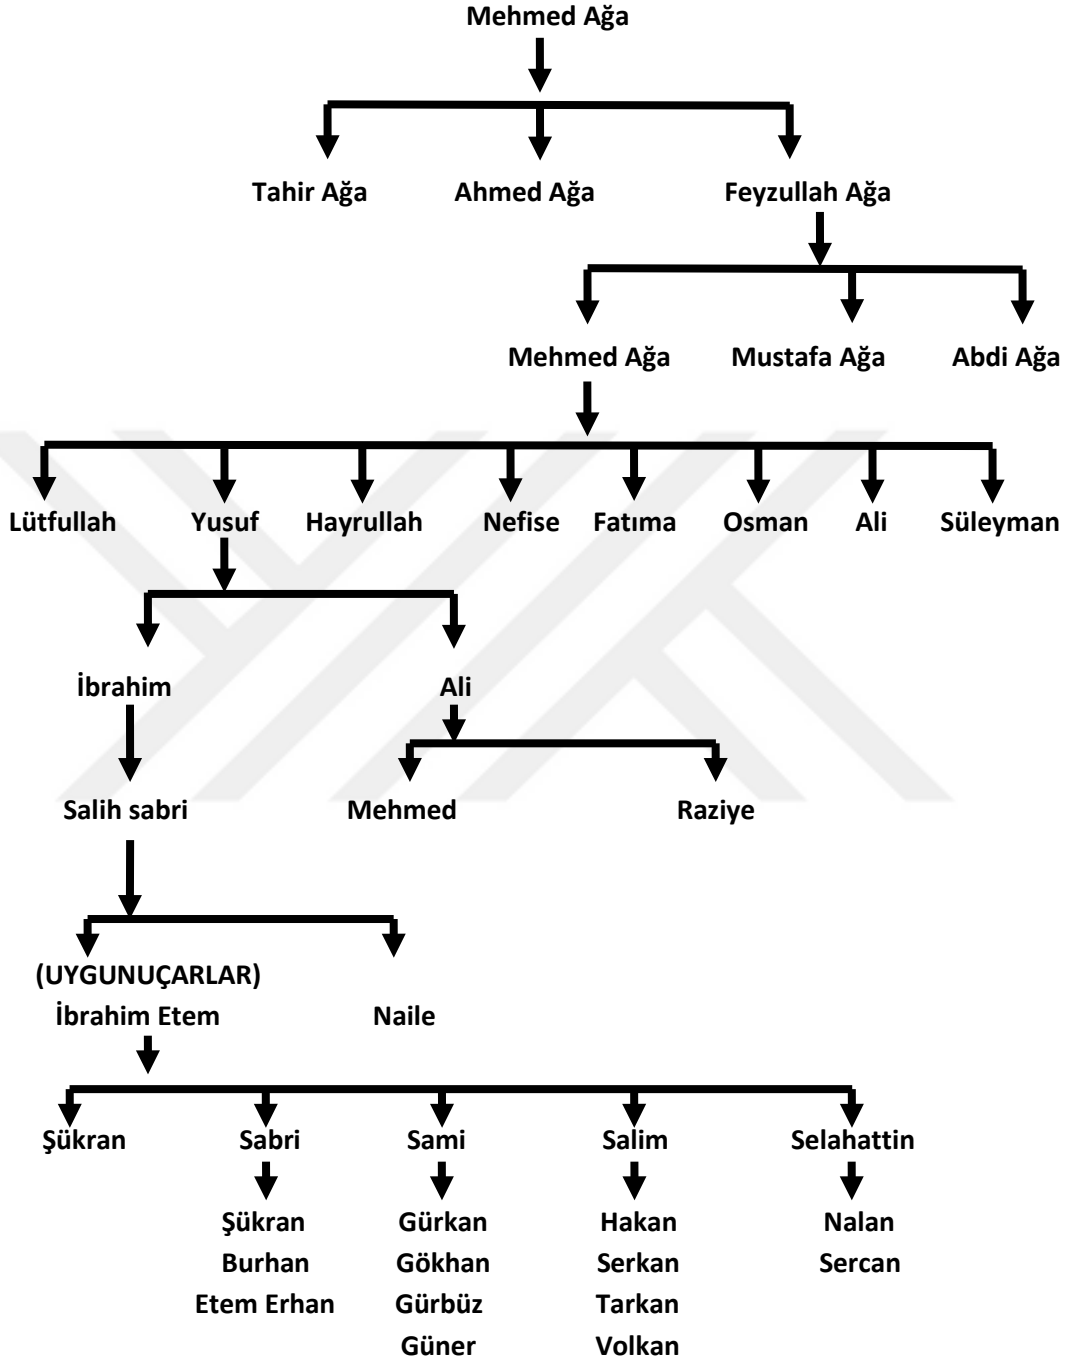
Mehmed Ağa

Tahir Ağa Ahmed Ağa Feyzullah Ağa

Mehmed Ağa Mustafa Ağa Abdi Ağa

Lütfullah Yusuf Hayrullah Nefise Fatıma Osman Ali Süleyman

İbrahim Ali

Salih sabri Mehmed Raziye

(UYGUNUÇARLAR)
İbrahim Etem Naile

Şükran Sabri Sami Salim Selahattin

Şükran
Burhan
Etem Erhan

Gürkan
Gökhan
Gürbüz
Güner

Hakan
Serkan
Tarkan
Volkan

Nalan
Sercan